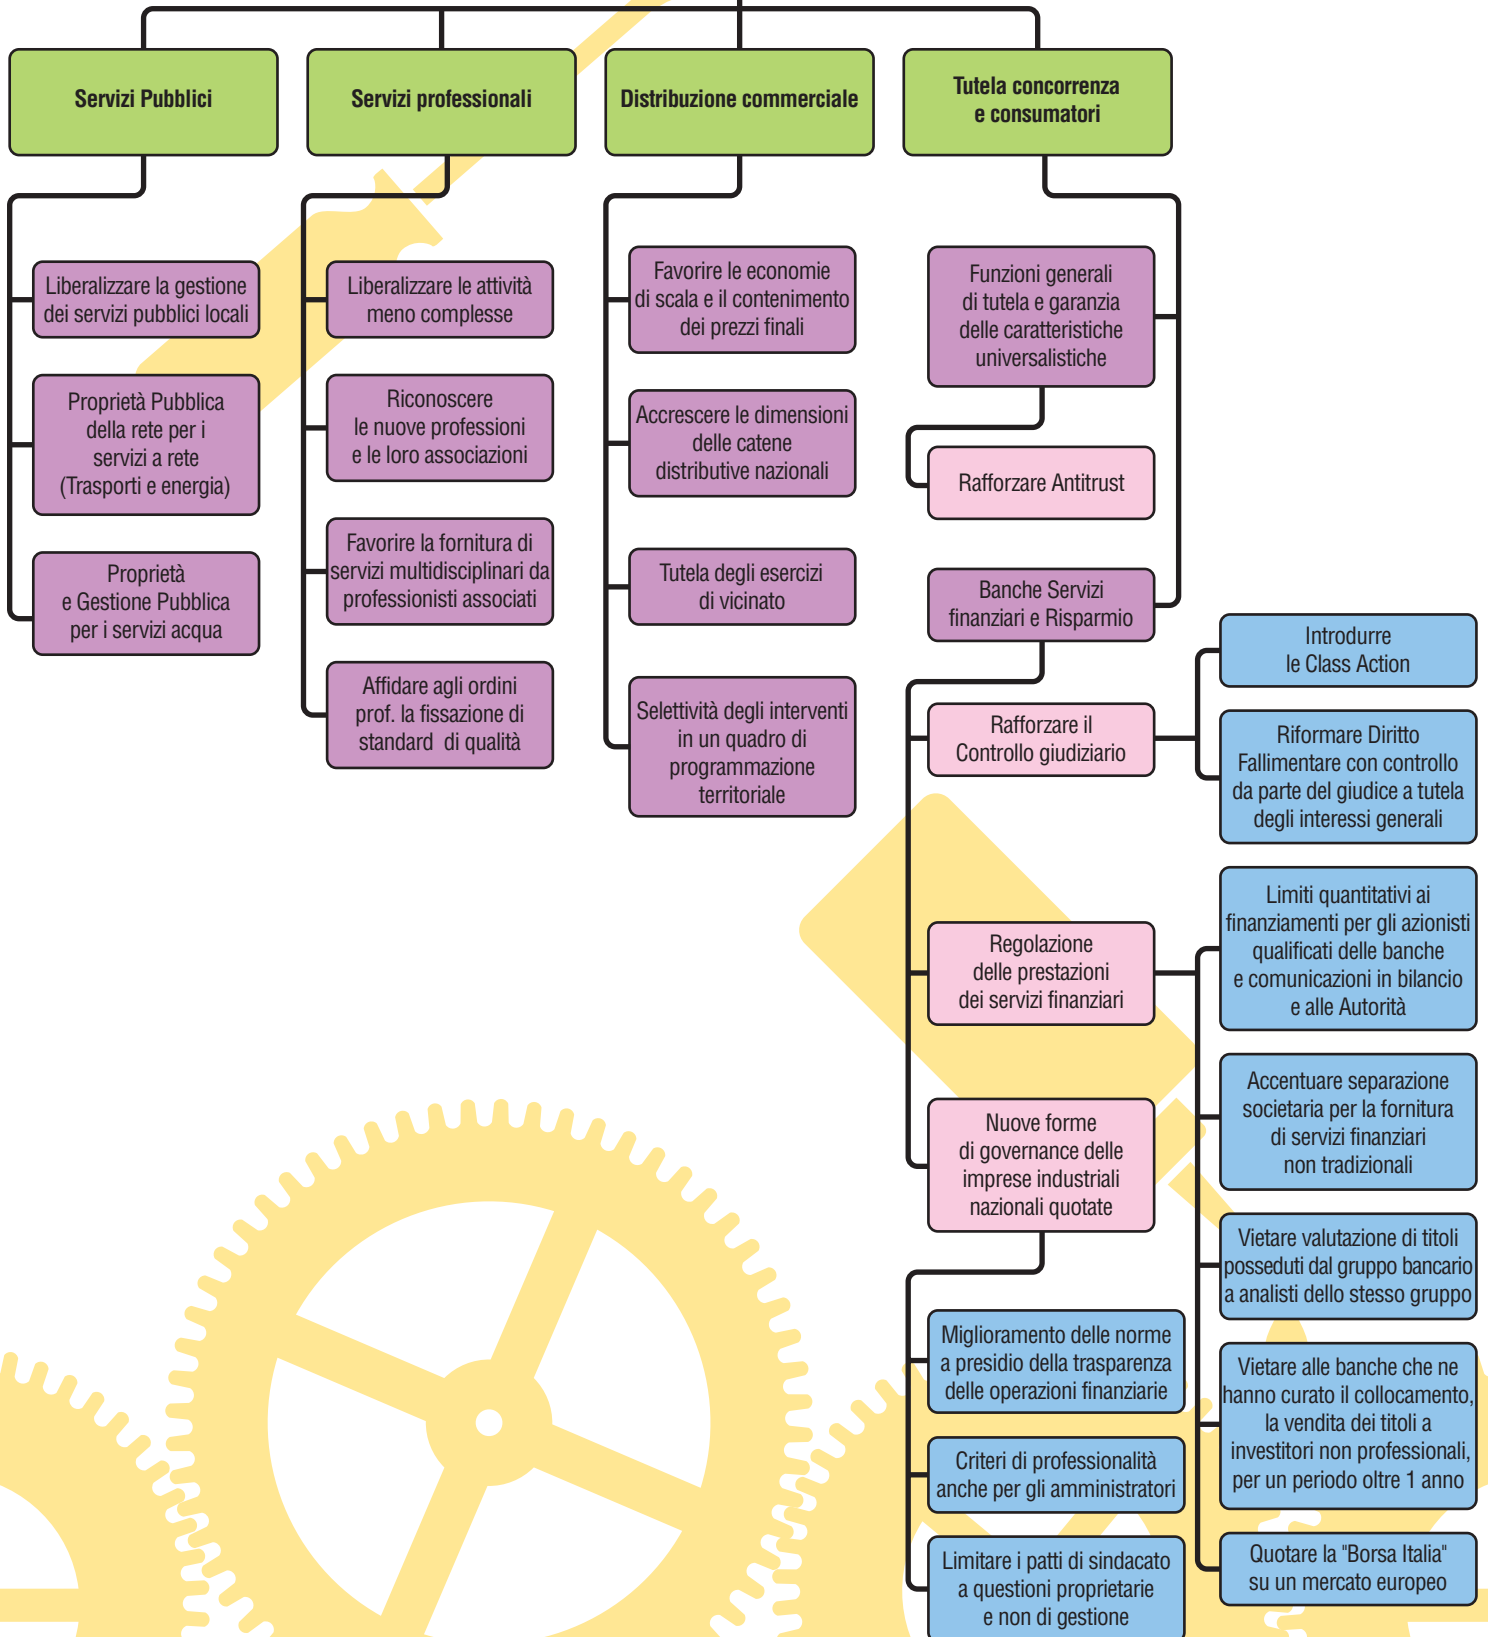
Servizi Pubblici

Servizi professionali

Distribuzione commerciale

Tutela concorrenza e consumatori

Liberalizzare la gestione dei servizi pubblici locali

Proprietà Pubblica della rete per i servizi a rete (Trasporti e energia)

Proprietà e Gestione Pubblica per i servizi acqua

Liberalizzare le attività meno complesse

Riconoscere le nuove professioni e le loro associazioni

Favorire la fornitura di servizi multidisciplinari da professionisti associati

Affidare agli ordini prof. la fissazione di standard di qualità

Favorire le economie di scala e il contenimento dei prezzi finali

Accrescere le dimensioni delle catene distributive nazionali

Tutela degli esercizi di vicinato

Selettività degli interventi in un quadro di programmazione territoriale

Funzioni generali di tutela e garanzia delle caratteristiche universalistiche

Rafforzare Antitrust

Banche Servizi finanziari e Risparmio

Introdurre le Class Action

Rafforzare il Controllo giudiziario

Riformare Diritto Fallimentare con controllo da parte del giudice a tutela degli interessi generali

Regolazione delle prestazioni dei servizi finanziari

Limiti quantitativi ai finanziamenti per gli azionisti qualificati delle banche e comunicazioni in bilancio e alle Autorità

Accentuare separazione societaria per la fornitura di servizi finanziari non tradizionali

Nuove forme di governance delle imprese industriali nazionali quotate

Vietare valutazione di titoli posseduti dal gruppo bancario a analisti dello stesso gruppo

Miglioramento delle norme a presidio della trasparenza delle operazioni finanziarie

Vietare alle banche che ne hanno curato il collocamento, la vendita dei titoli a investitori non professionali, per un periodo oltre 1 anno

Criteri di professionalità anche per gli amministratori

Limitare i patti di sindacato a questioni proprietarie e non di gestione

Quotare la "Borsa Italia" su un mercato europeo